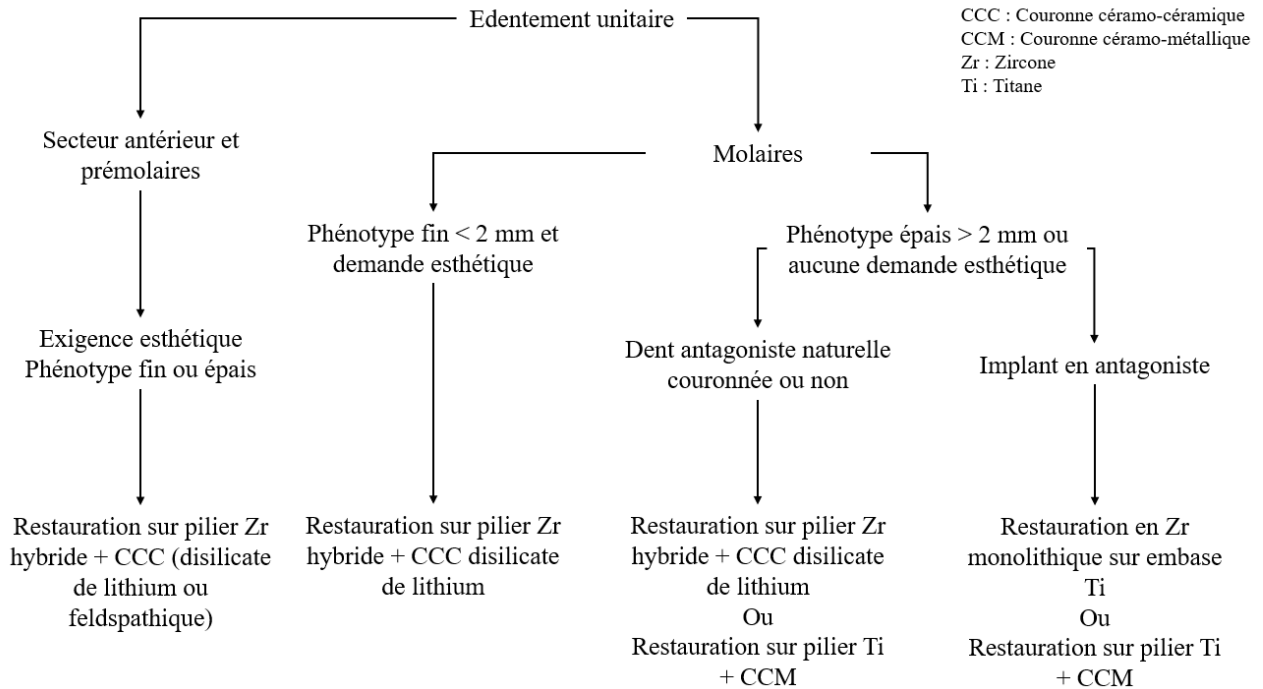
Edentement unitaire

CCC : Couronne céramo-céramique
CCM : Couronne céramo-métallique
Zr : Zircone
Ti : Titane

Secteur antérieur et prémolaires

Molaires

Phénotype fin < 2 mm et demande esthétique

Phénotype épais > 2 mm ou aucune demande esthétique

Exigence esthétique
Phénotype fin ou épais

Dent antagoniste naturelle couronnée ou non

Implant en antagoniste

Restauration sur pilier Zr hybride + CCC (disilicate de lithium ou feldspathique)

Restauration sur pilier Zr hybride + CCC disilicate de lithium

Restauration sur pilier Zr hybride + CCC disilicate de lithium
Ou
Restauration sur pilier Ti + CCM

Restauration en Zr monolithique sur embase Ti
Ou
Restauration sur pilier Ti + CCM